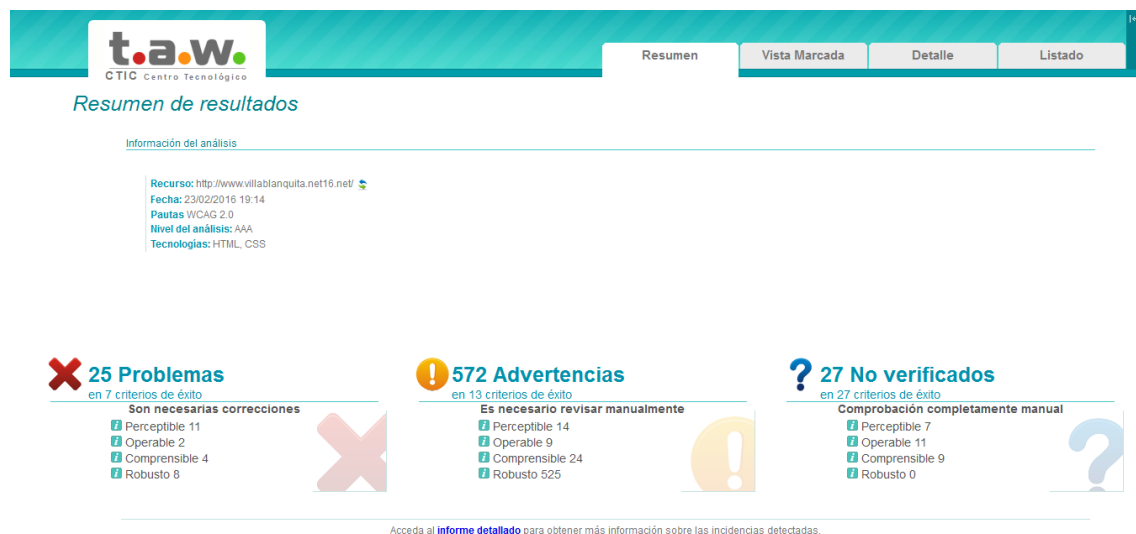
t.a.w.
CTIC Centro Tecnológico

Resumen | Vista Marcada | Detalle | Listado

Resumen de resultados

Información del análisis

Recurso: http://www.villablanquita.net16.net/
Fecha: 23/02/2016 19:14
Pautas WCAG 2.0
Nivel del análisis: AAA
Tecnologías: HTML, CSS

25 Problemas
en 7 criterios de éxito
Son necesarias correcciones
Perceptible 11
Operable 2
Comprensible 4
Robusto 8

572 Advertencias
en 13 criterios de éxito
Es necesario revisar manualmente
Perceptible 14
Operable 9
Comprensible 24
Robusto 525

27 No verificados
en 27 criterios de éxito
Comprobación completamente manual
Perceptible 7
Operable 11
Comprensible 9
Robusto 0

Acceda al informe detallado para obtener más información sobre las incidencias detectadas.